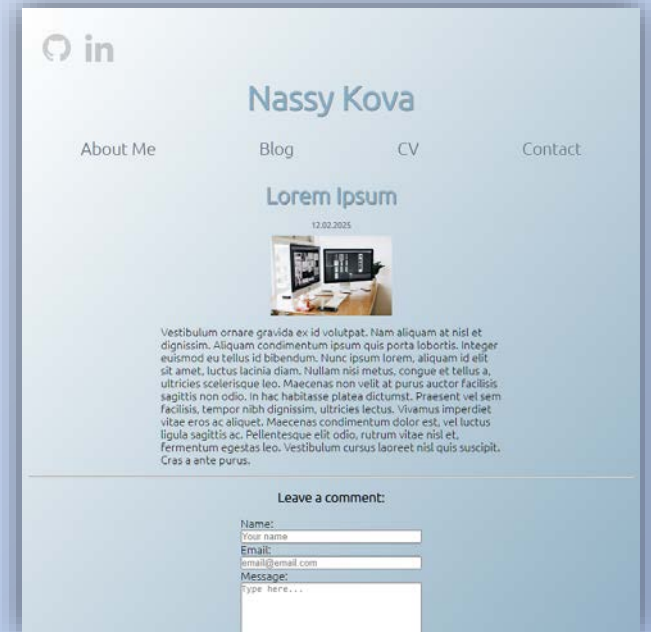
Nassy Kova

About Me Blog CV Contact

Lorem Ipsum

12.02.2025

Vestibulum ornare gravida ex id volutpat. Nam aliquam at nisl et dignissim. Aliquam condimentum ipsum quis porta lobortis. Integer euismod eu tellus id bibendum. Nunc ipsum lorem, aliquam id elit sit amet, luctus lacinia diam. Nullam nisi metus, congue et tellus a, ultricies scelerisque leo. Maecenas non velit at purus auctor facilisis sagittis non odio. In hac habitasse platea dictumst. Praesent vel sem facilisis, tempor nibh dignissim, ultricies lectus. Vivamus imperdiet vitae eros ac aliquet. Maecenas condimentum dolor est, vel luctus ligula sagittis ac. Pellentesque elit odio, rutrum vitae nisl et, fermentum egestas leo. Vestibulum cursus laoreet nisl quis suscipit. Cras a ante purus.

Leave a comment:

Name:
Your name
Email:
email@email.com
Message:
Type here...